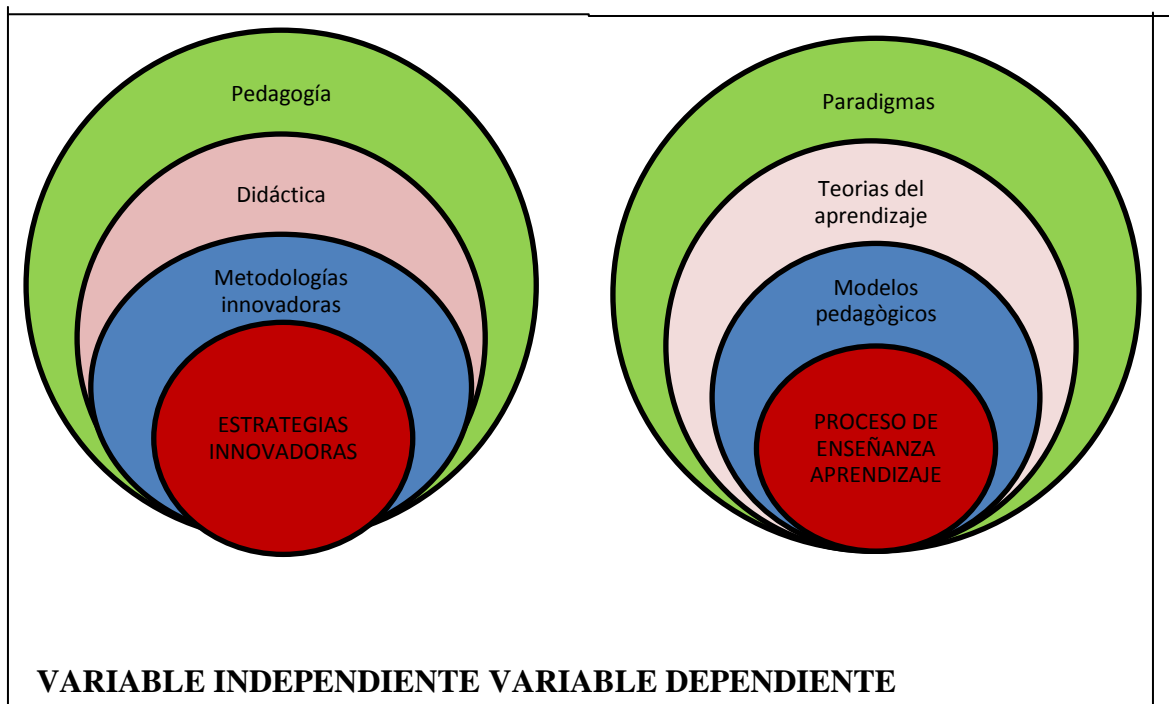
Pedagogía

Didáctica

Metodologías innovadoras

ESTRATEGIAS INNOVADORAS

Paradigmas

Teorias del aprendizaje

Modelos pedagògicos

PROCESO DE ENSEÑANZA APRENDIZAJE

VARIABLE INDEPENDIENTE VARIABLE DEPENDIENTE